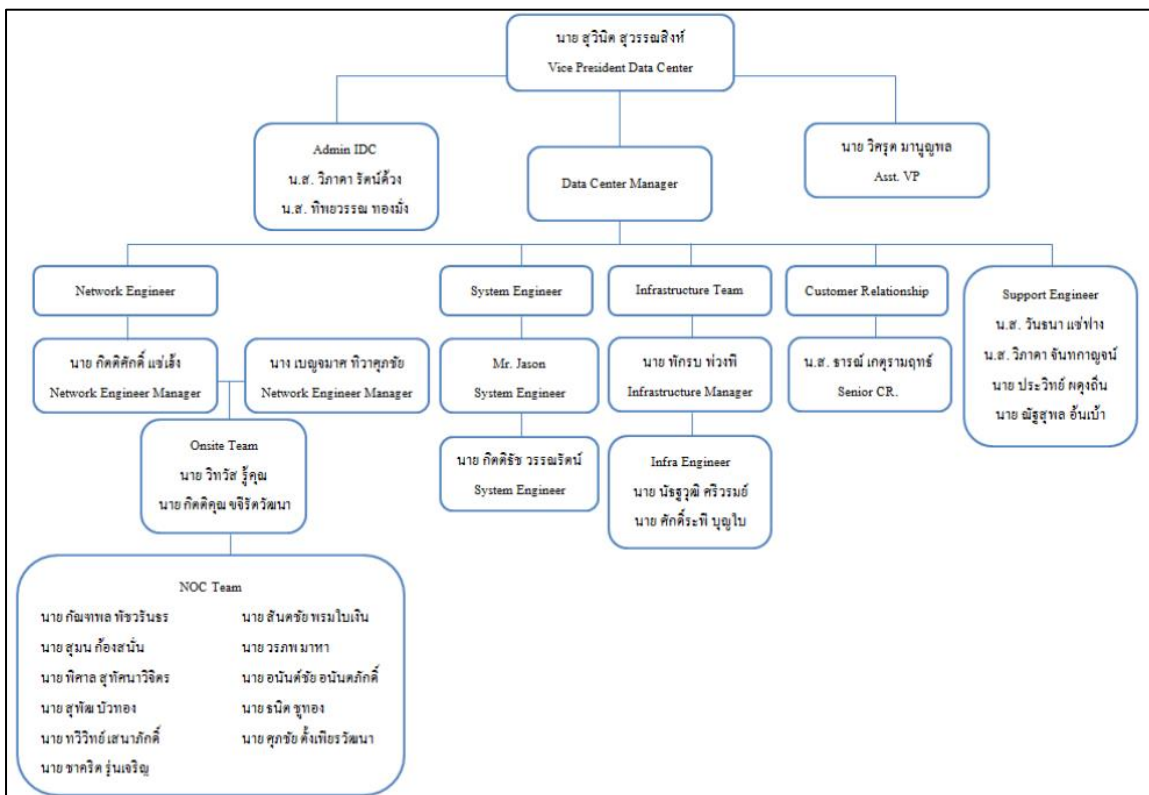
นาย สุวินิต สุวรรณสิงห์
Vice President Data Center

Admin IDC
น.ส. วิภาดา รัตน์ด้วง
น.ส. ทิพยวรรณ ทองมั่ง

Data Center Manager

นาย วิศรุต มานูญพล
Asst. VP

Network Engineer

นาย กิตติศักดิ์ แซ่เฮ้ง
Network Engineer Manager

นาง เบญจมาศ ทิวาศุภชัย
Network Engineer Manager

Onsite Team
นาย วิทวัส รู้คุณ
นาย กิตติคุณ ขจิรัตวัฒนา

NOC Team
นาย กัณฑพล พัชรินธร
นาย สุมน ก้องสนั่น
นาย พิศาล สุทัศนาวิจิตร
นาย สุพัฒ บัวทอง
นาย ทวีวิทย์ เสนาภักดิ์
นาย ชาคริต รุ่นเจริญ
นาย สันตชัย พรมใบเงิน
นาย วรภพ มาหา
นาย อนันต์ชัย อนันตภักดิ์
นาย ธนิต ชูทอง
นาย ศุภชัย ตั้งเพียรวัฒนา

System Engineer

Mr. Jason
System Engineer

นาย กิตติรัช วรรณรัตน์
System Engineer

Infrastructure Team

นาย ทักรบ พ่วงพี
Infrastructure Manager

Infra Engineer
นาย นัธฐวุฒิ ศรีวรมย์
นาย ศักดิ์ระพี บุญใบ

Customer Relationship

น.ส. ธารณ์ เกศุรามฤทธิ์
Senior CR.

Support Engineer
น.ส. วันธนา แซ่ฟาง
น.ส. วิภาดา จันทกาญจน์
นาย ประวิทย์ ผดุงถิ่น
นาย ผัฐสุพล อ้นเบ้า